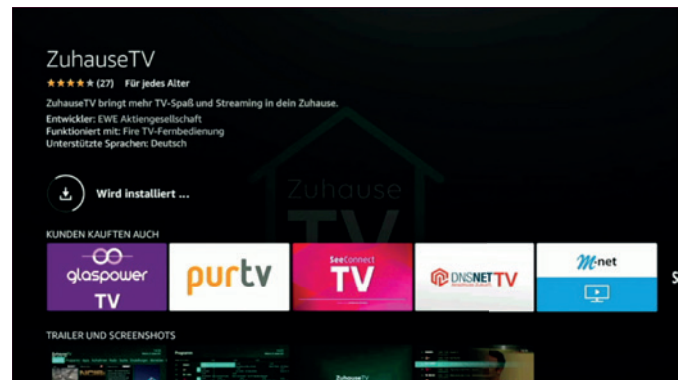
ZuhauseTV
★★★★★ (27) Für jedes Alter
ZuhauseTV bringt mehr TV-Spaß und Streaming in dein Zuhause.
Entwickler: EWE Aktiengesellschaft
Funktioniert mit: Fire TV-Fernbedienung
Unterstützte Sprachen: Deutsch

Zuhause TV

Wird installiert ...

KUNDEN KAUFTEN AUCH

glaspower TV

purtv

SeeConnect TV

DNSNET TV

M-net

S

TRAILER UND SCREENSHOTS

ZuhauseTV